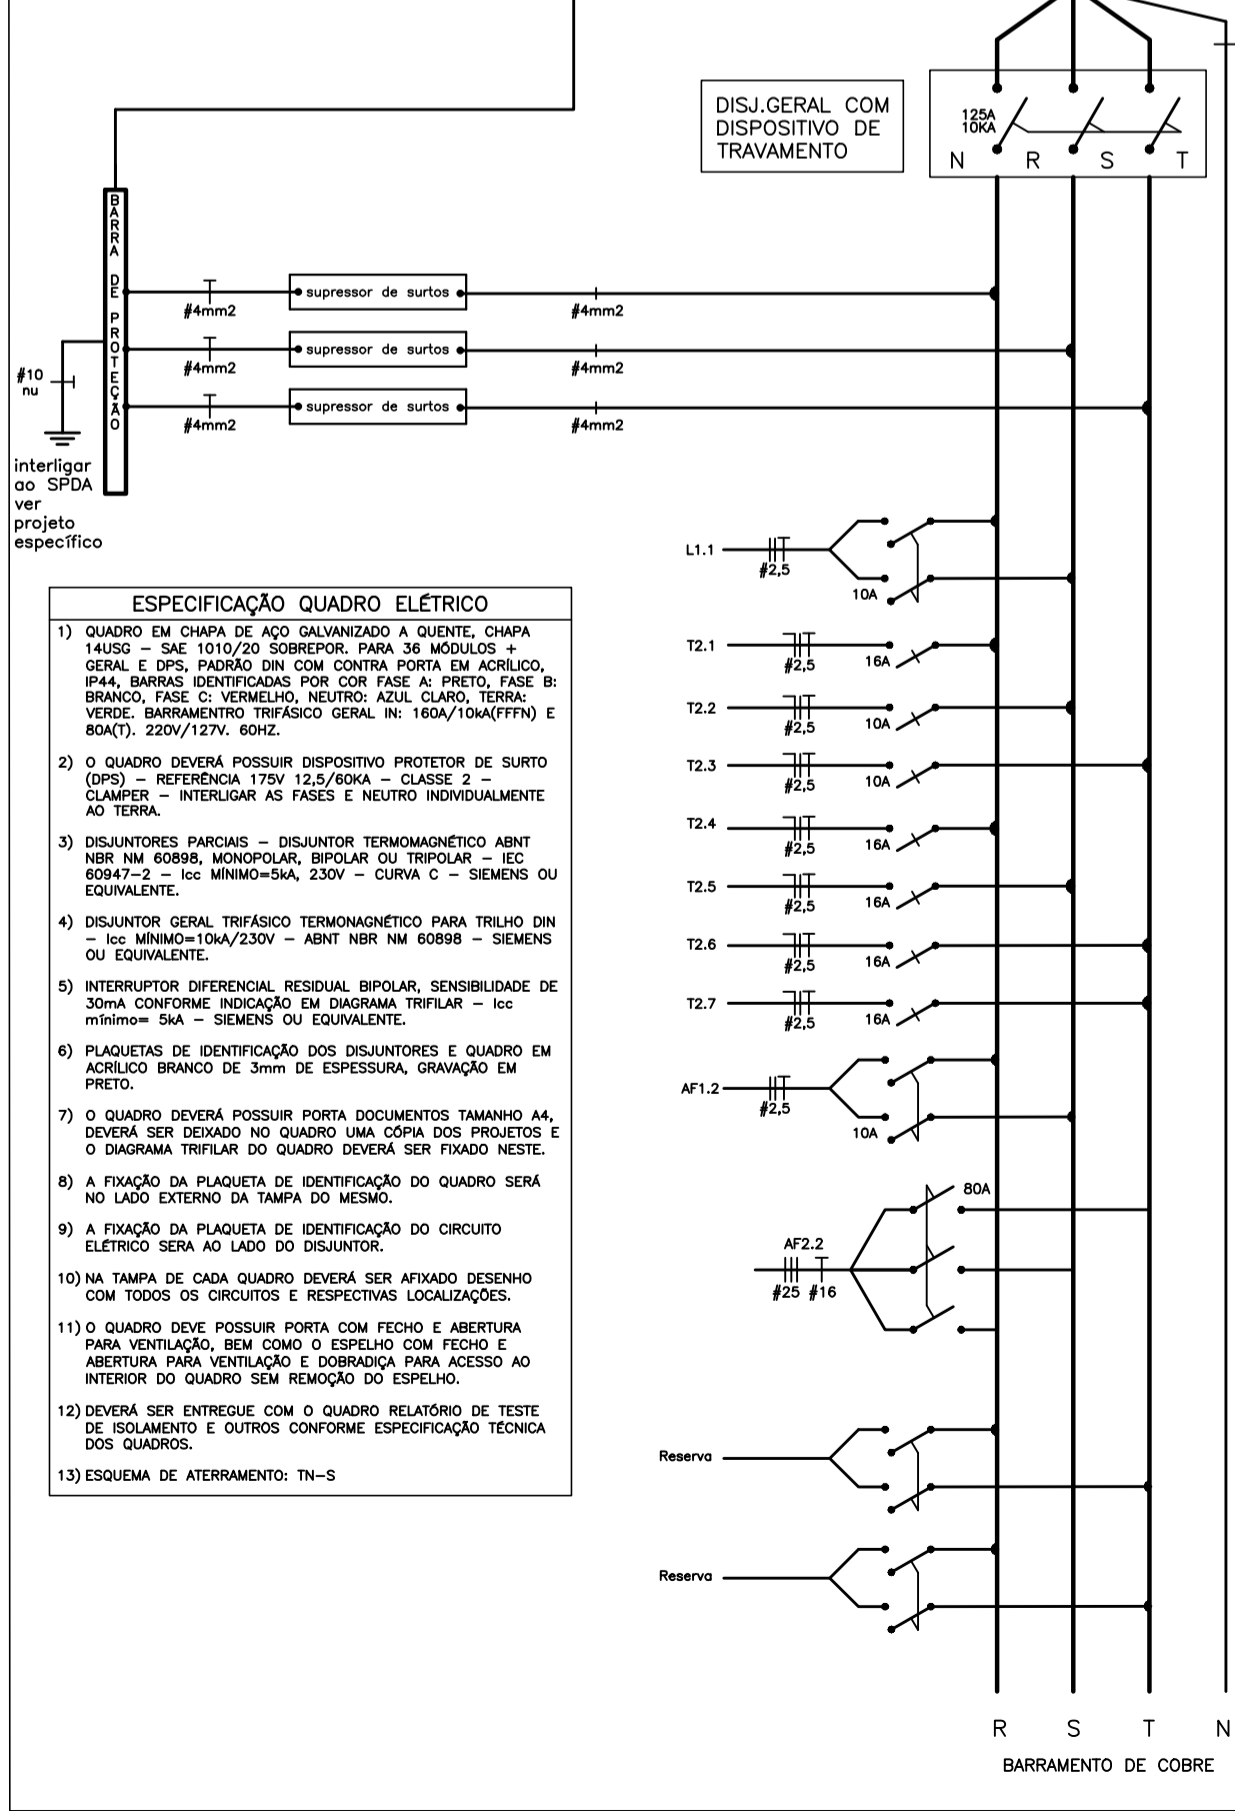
DISJ.GERAL COM DISPOSITIVO DE TRAVAMENTO

125A
10KA

N R S T

BARRA DE PROTEÇÃO

#4mm2 supressor de surtos #4mm2
#4mm2 supressor de surtos #4mm2
#4mm2 supressor de surtos #4mm2

#10
nu

interligar ao SPDA ver projeto específico

ESPECIFICAÇÃO QUADRO ELÉTRICO

1) QUADRO EM CHAPA DE AÇO GALVANIZADO A QUENTE, CHAPA 14USG – SAE 1010/20 SOBREPOR. PARA 36 MÓDULOS + GERAL E DPS, PADRÃO DIN COM CONTRA PORTA EM ACRÍLICO, IP44, BARRAS IDENTIFICADAS POR COR FASE A: PRETO, FASE B: BRANCO, FASE C: VERMELHO, NEUTRO: AZUL CLARO, TERRA: VERDE. BARRAMENTRO TRIFÁSICO GERAL IN: 160A/10kA(FFFN) E 80A(T). 220V/127V. 60HZ.

2) O QUADRO DEVERÁ POSSUIR DISPOSITIVO PROTETOR DE SURTO (DPS) – REFERÊNCIA 175V 12,5/60KA – CLASSE 2 – CLAMPER – INTERLIGAR AS FASES E NEUTRO INDIVIDUALMENTE AO TERRA.

3) DISJUNTORES PARCIAIS – DISJUNTOR TERMOMAGNÉTICO ABNT NBR NM 60898, MONOPOLAR, BIPOLAR OU TRIPOLAR – IEC 60947-2 – Icc MÍNIMO=5kA, 230V – CURVA C – SIEMENS OU EQUIVALENTE.

4) DISJUNTOR GERAL TRIFÁSICO TERMONAGNÉTICO PARA TRILHO DIN – Icc MÍNIMO=10kA/230V – ABNT NBR NM 60898 – SIEMENS OU EQUIVALENTE.

5) INTERRUPTOR DIFERENCIAL RESIDUAL BIPOLAR, SENSIBILIDADE DE 30mA CONFORME INDICAÇÃO EM DIAGRAMA TRIFILAR – Icc mínimo= 5kA – SIEMENS OU EQUIVALENTE.

6) PLAQUETAS DE IDENTIFICAÇÃO DOS DISJUNTORES E QUADRO EM ACRÍLICO BRANCO DE 3mm DE ESPESSURA, GRAVAÇÃO EM PRETO.

7) O QUADRO DEVERÁ POSSUIR PORTA DOCUMENTOS TAMANHO A4, DEVERÁ SER DEIXADO NO QUADRO UMA CÓPIA DOS PROJETOS E O DIAGRAMA TRIFILAR DO QUADRO DEVERÁ SER FIXADO NESTE.

8) A FIXAÇÃO DA PLAQUETA DE IDENTIFICAÇÃO DO QUADRO SERÁ NO LADO EXTERNO DA TAMPA DO MESMO.

9) A FIXAÇÃO DA PLAQUETA DE IDENTIFICAÇÃO DO CIRCUITO ELÉTRICO SERA AO LADO DO DISJUNTOR.

10) NA TAMPA DE CADA QUADRO DEVERÁ SER AFIXADO DESENHO COM TODOS OS CIRCUITOS E RESPECTIVAS LOCALIZAÇÕES.

11) O QUADRO DEVE POSSUIR PORTA COM FECHO E ABERTURA PARA VENTILAÇÃO, BEM COMO O ESPELHO COM FECHO E ABERTURA PARA VENTILAÇÃO E DOBRADIÇA PARA ACESSO AO INTERIOR DO QUADRO SEM REMOÇÃO DO ESPELHO.

12) DEVERÁ SER ENTREGUE COM O QUADRO RELATÓRIO DE TESTE DE ISOLAMENTO E OUTROS CONFORME ESPECIFICAÇÃO TÉCNICA DOS QUADROS.

13) ESQUEMA DE ATERRAMENTO: TN-S

L1.1 #2,5 10A
T2.1 #2,5 16A
T2.2 #2,5 10A
T2.3 #2,5 10A
T2.4 #2,5 16A
T2.5 #2,5 16A
T2.6 #2,5 16A
T2.7 #2,5 16A
AF1.2 #2,5 10A
80A
AF2.2 #25 #16
Reserva
Reserva

R S T N
BARRAMENTO DE COBRE